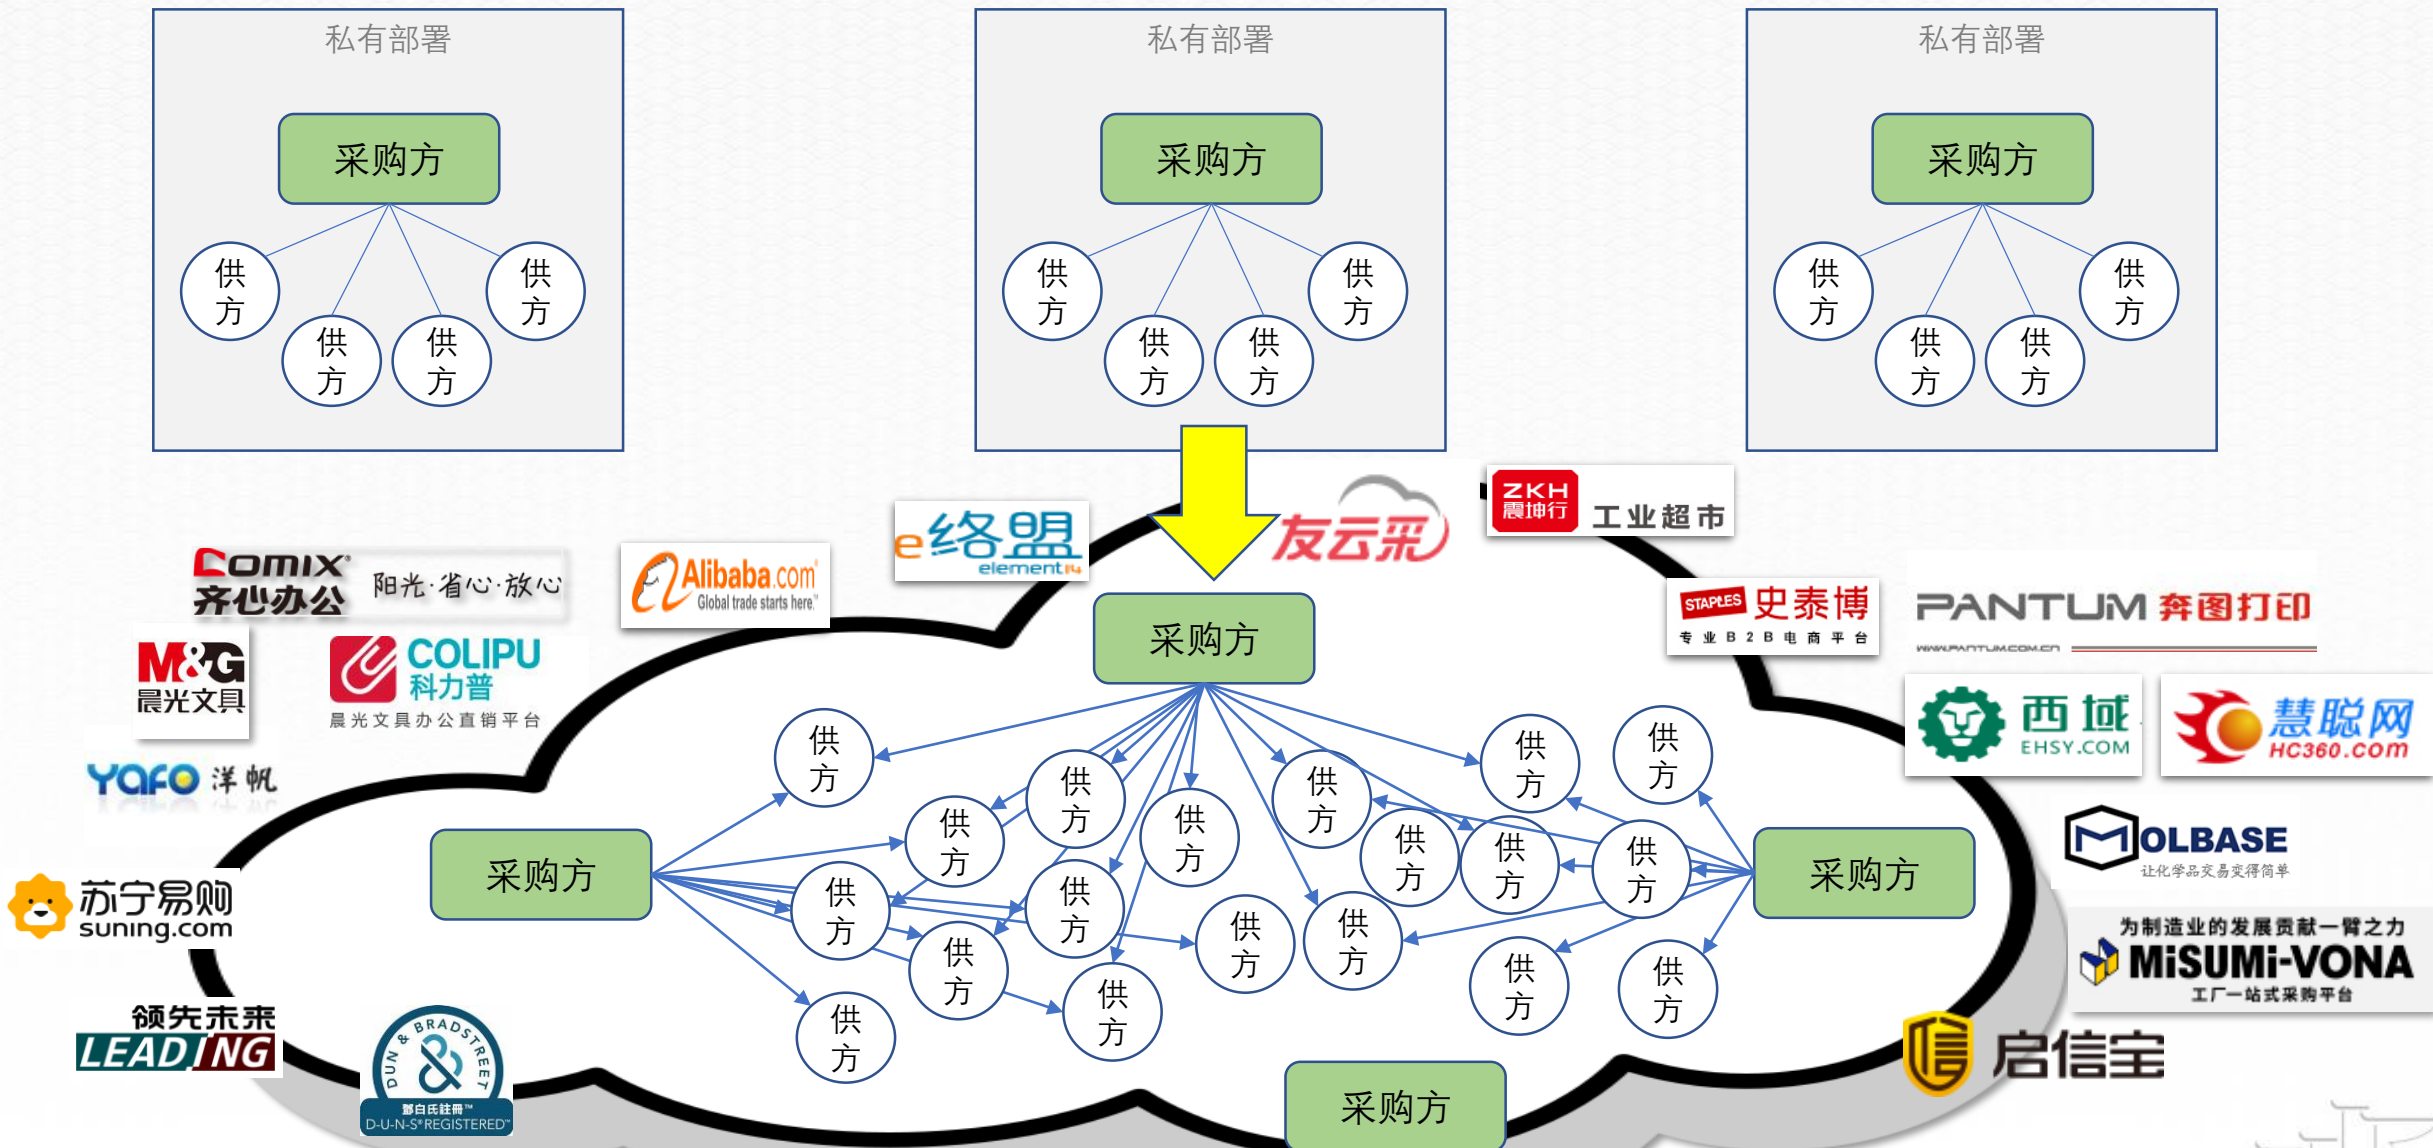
私有部署

采购方

供方 供方 供方 供方

私有部署

采购方

供方 供方 供方 供方

私有部署

采购方

供方 供方 供方 供方

Comix 齐心办公 阳光·省心·放心

Alibaba.com Global trade starts here.

e络盟 element14

友云采

ZKH 震坤行 工业超市

STAPLES 史泰博 专业B2B电商平台

PANTUM 奔图打印 WWW.PANTUM.COM.CN

M&G 晨光文具

COLIPU 科力普 晨光文具办公直销平台

YOFO 洋帆

西域 EHSY.COM

慧聪网 HC360.com

MOLBASE 让化学品交易变得简单

为制造业的发展贡献一臂之力 MiSUMi-VONA 工厂一站式采购平台

苏宁易购 suning.com

领先未来 LEADING

DUN & BRADSTREET 邓白氏注册 D-U-N-S REGISTERED

启信宝

采购方

采购方

采购方

采购方

供方 供方 供方 供方 供方 供方 供方 供方 供方 供方 供方 供方 供方 供方 供方 供方 供方 供方 供方 供方